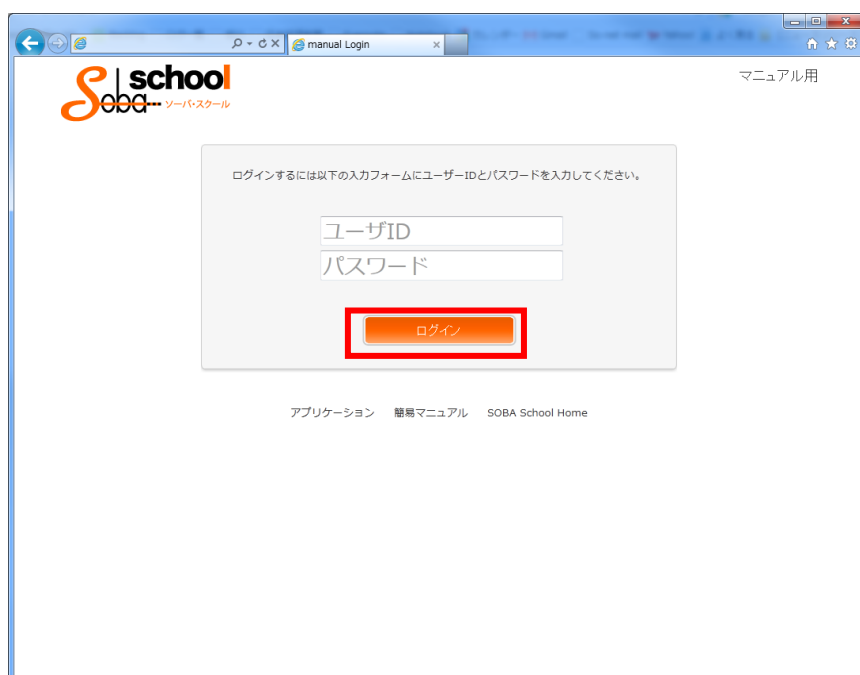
manual Login

Soba school ソーバ・スクール

マニュアル用

ログインするには以下の入力フォームにユーザーIDとパスワードを入力してください。

ユーザID

パスワード

ログイン

アプリケーション　簡易マニュアル　SOBA School Home